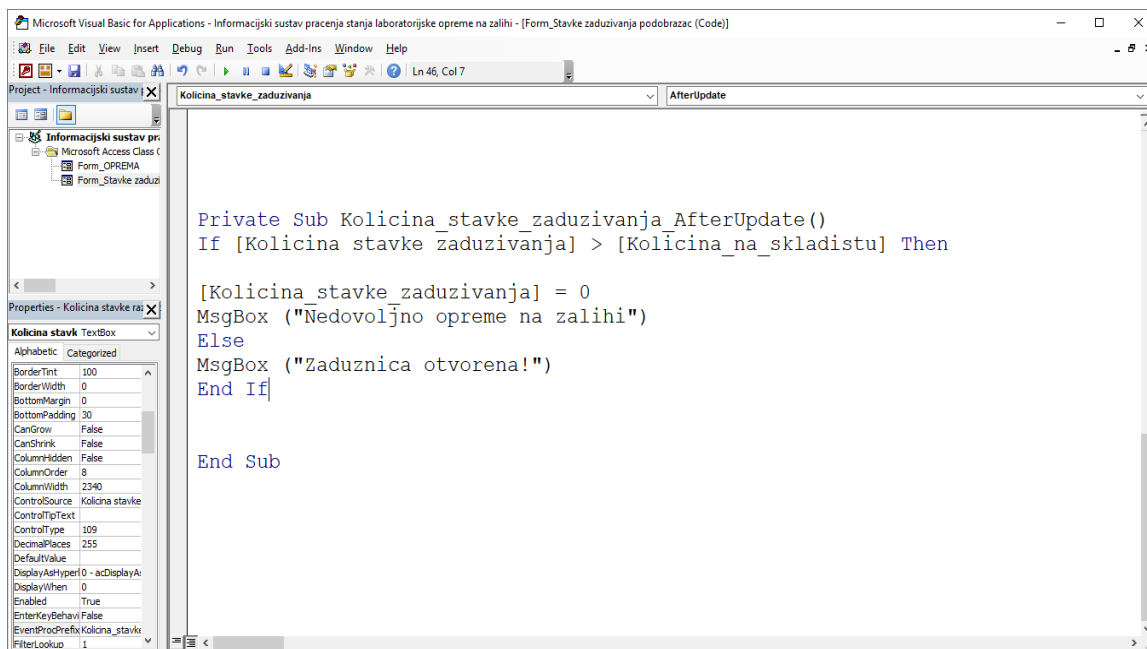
Microsoft Visual Basic for Applications - Informacijski sustav pracenja stanja laboratorijske opreme na zalihi - [Form_Stavke zaduzivanja podobrazac (Code)]

File Edit View Insert Debug Run Tools Add-Ins Window Help

Ln 46, Col 7

Project - Informacijski sustav p

Informacijski sustav pr
Microsoft Access Class (
Form_OPREMA
Form_Stavke zaduzi

Properties - Kolicina stavke za

Kolicina stavk TextBox

Alphabetic Categorized

| | |
|---|---|
| BorderTint | 100 |
| BorderWidth | 0 |
| BottomMargin | 0 |
| BottomPadding | 30 |
| CanGrow | False |
| CanShrink | False |
| ColumnHidden | False |
| ColumnOrder | 8 |
| ColumnWidth | 2340 |
| ControlSource | Kolicina stavke |
| ControlTipText | |
| ControlType | 109 |
| DecimalPlaces | 255 |
| DefaultValue | |
| DisplayAsHyperl | 0 - acDisplayAs |
| DisplayWhen | 0 |
| Enabled | True |
| EnterKeyBehavi | False |
| EventProcPrefix | Kolicina_stavke |
| FilterLookup | 1 |

Kolicina_stavke_zaduzivanja

AfterUpdate

Private Sub Kolicina_stavke_zaduzivanja_AfterUpdate()
If [Kolicina stavke zaduzivanja] > [Kolicina_na_skladistu] Then

[Kolicina_stavke_zaduzivanja] = 0
MsgBox ("Nedovoljno opreme na zalihi")
Else
MsgBox ("Zaduznica otvorena!")
End If

End Sub